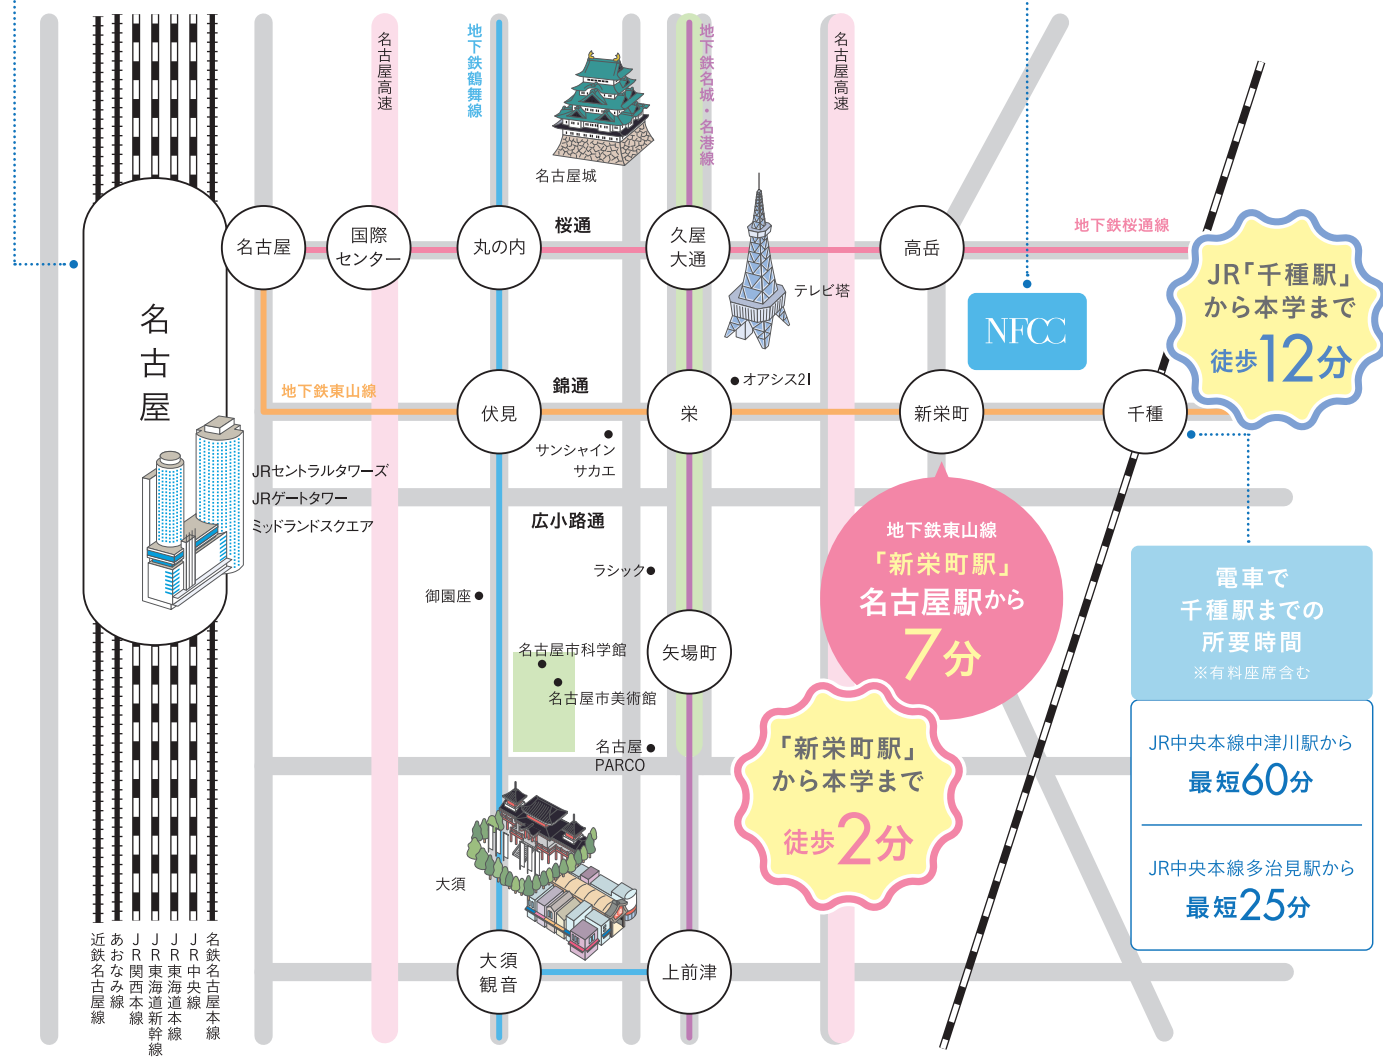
名古屋高速
地下鉄鶴舞線
地下鉄名城・名港線
名古屋高速

名古屋城
テレビ塔

名古屋
名古屋
国際センター
丸の内
桜通
久屋大通
高岳
地下鉄桜通線

JR「千種駅」から本学まで
徒歩12分

NFCC

地下鉄東山線
伏見
錦通
栄
オアシス21
新栄町
千種

JRセントラルタワーズ
JRゲートタワー
ミッドランドスクエア

サンシャインサカエ

地下鉄東山線
「新栄町駅」
名古屋駅から
7分

広小路通

電車で
千種駅までの
所要時間
※有料座席含む

ラシック
御園座
名古屋市科学館
矢場町
名古屋市美術館

「新栄町駅」
から本学まで
徒歩2分

名古屋PARCO

JR中央本線中津川駅から
最短60分

JR中央本線多治見駅から
最短25分

大須
大須観音
上前津

近鉄名古屋線
あおなみ線
JR関西本線
JR東海道新幹線
JR東海道本線
JR中央線
名鉄名古屋本線